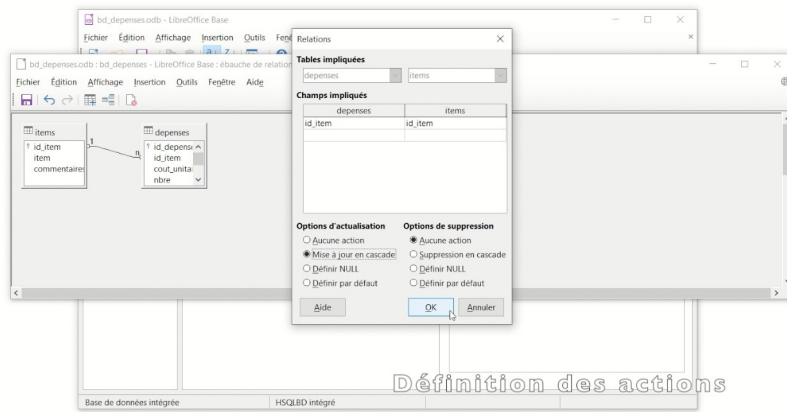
bd_depenses.odb - LibreOffice Base

Fichier Édition Affichage Insertion Outils Fen

bd_depenses.odb : bd_depenses - LibreOffice Base : ébauche de relation

Fichier Édition Affichage Insertion Outils Fenêtre Aide

items
id_item
item
commentaires

1
n

depenses
id_depens
id_item
cout_unita
nbre

Relations

Tables impliquées
depenses
items

Champs impliqués

| depenses | items |
|---|---|
| id_item | id_item |

Options d'actualisation
Aucune action
Mise à jour en cascade
Définir NULL
Définir par défaut

Options de suppression
Aucune action
Suppression en cascade
Définir NULL
Définir par défaut

Aide
OK
Annuler

Définition des actions

Base de données intégrée
HSQLBD intégré